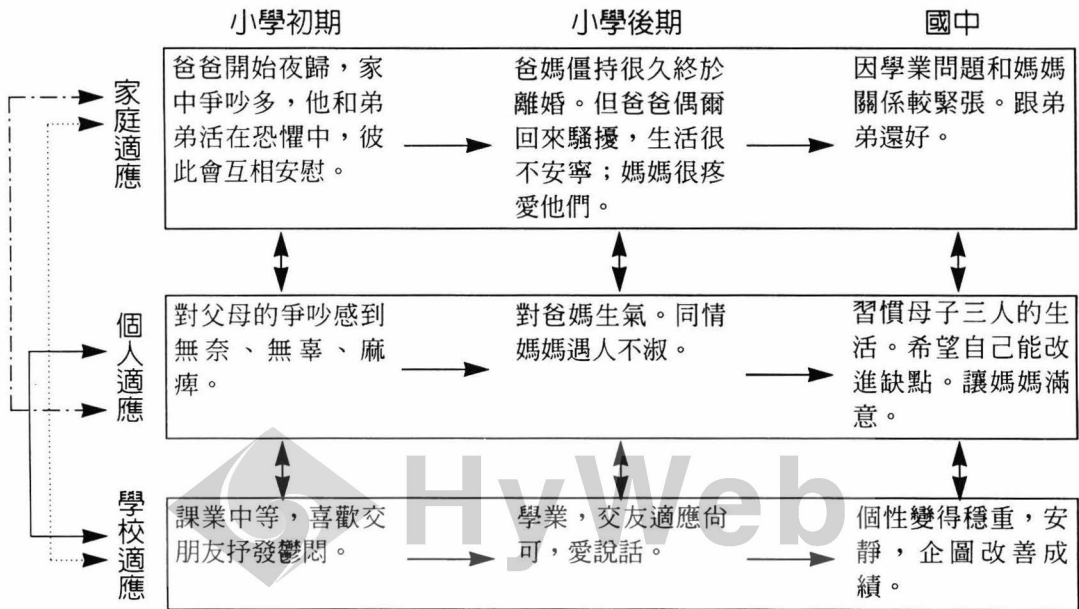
| | 小學初期 | 小學後期 | 國中 |
|---|---|---|---|
| 家庭適應 | 爸爸開始夜歸，家中爭吵多，他和弟弟活在恐懼中，彼此會互相安慰。 | 爸媽僵持很久終於離婚。但爸爸偶爾回來騷擾，生活很不安寧；媽媽很疼愛他們。 | 因學業問題和媽媽關係較緊張。跟弟弟還好。 |
| 個人適應 | 對父母的爭吵感到無奈、無辜、麻痺。 | 對爸媽生氣。同情媽媽遇人不淑。 | 習慣母子三人的生活。希望自己能改進缺點。讓媽媽滿意。 |
| 學校適應 | 課業中等，喜歡交朋友抒發鬱悶。 | 學業，交友適應尚可，愛說話。 | 個性變得穩重，安靜，企圖改善成績。 |

HyWeb